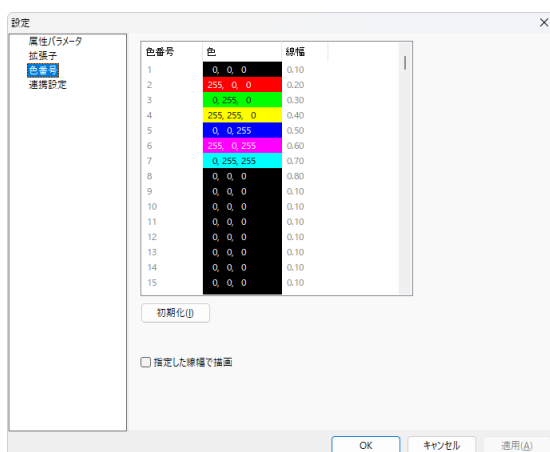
設定

×

属性パラメータ
拡張子
色番号
連携設定

| 色番号 | 色 | 線幅 |
|---|---|---|
| 1 | 0, 0, 0 | 0.10 |
| 2 | 255, 0, 0 | 0.20 |
| 3 | 0, 255, 0 | 0.30 |
| 4 | 255, 255, 0 | 0.40 |
| 5 | 0, 0, 255 | 0.50 |
| 6 | 255, 0, 255 | 0.60 |
| 7 | 0, 255, 255 | 0.70 |
| 8 | 0, 0, 0 | 0.80 |
| 9 | 0, 0, 0 | 0.10 |
| 10 | 0, 0, 0 | 0.10 |
| 11 | 0, 0, 0 | 0.10 |
| 12 | 0, 0, 0 | 0.10 |
| 13 | 0, 0, 0 | 0.10 |
| 14 | 0, 0, 0 | 0.10 |
| 15 | 0, 0, 0 | 0.10 |

初期化(I)

指定した線幅で描画

OK　キャンセル　適用(A)